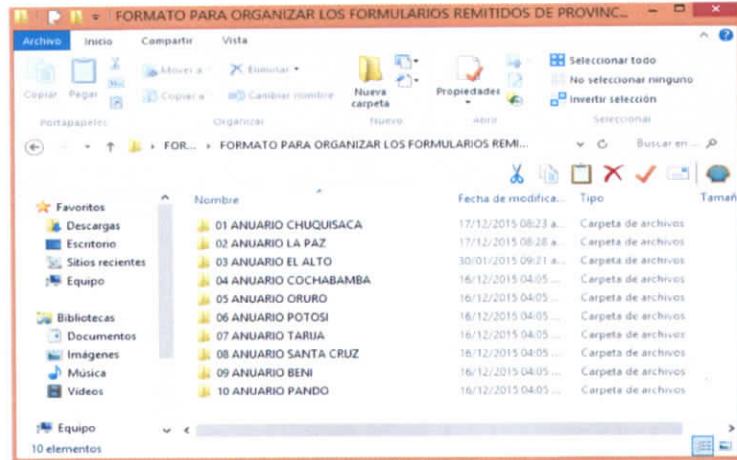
FORMATO PARA ORGANIZAR LOS FORMULARIOS REMITIDOS DE PROVINC...

Archivo Inicio Compartir Vista

Copiar Pegar Mover a Copiar a Eliminar Cambiar nombre Nueva carpeta Propiedades Abrir Seleccionar todo No seleccionar ninguno Invertir selección

Portapapeles Organizar Nuevo Abrir Seleccionar

FOR... › FORMATO PARA ORGANIZAR LOS FORMULARIOS REMI...

Buscar en ...

Favoritos
Descargas
Escritorio
Sitios recientes
Equipo

Bibliotecas
Documentos
Imágenes
Música
Vídeos

Equipo

| Nombre | Fecha de modifica... | Tipo | Tamañ |
|---|---|---|---|
| 01 ANUARIO CHUQUISACA | 17/12/2015 08:23 a... | Carpeta de archivos | |
| 02 ANUARIO LA PAZ | 17/12/2015 08:28 a... | Carpeta de archivos | |
| 03 ANUARIO EL ALTO | 30/01/2015 09:21 a... | Carpeta de archivos | |
| 04 ANUARIO COCHABAMBA | 16/12/2015 04:05 ... | Carpeta de archivos | |
| 05 ANUARIO ORURO | 16/12/2015 04:05 ... | Carpeta de archivos | |
| 06 ANUARIO POTOSI | 16/12/2015 04:05 ... | Carpeta de archivos | |
| 07 ANUARIO TARIJA | 16/12/2015 04:05 ... | Carpeta de archivos | |
| 08 ANUARIO SANTA CRUZ | 16/12/2015 04:05 ... | Carpeta de archivos | |
| 09 ANUARIO BENI | 16/12/2015 04:05 ... | Carpeta de archivos | |
| 10 ANUARIO PANDO | 16/12/2015 04:05 ... | Carpeta de archivos | |

10 elementos